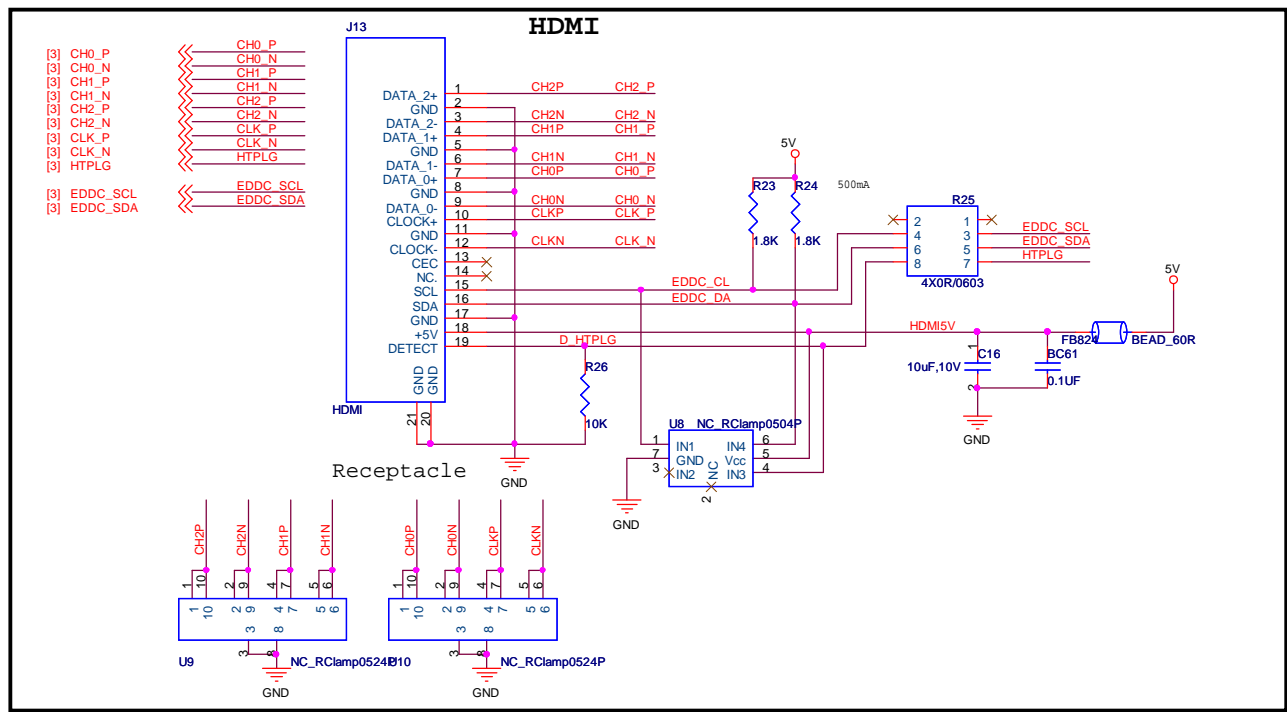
HDMI

[3] CH0_P CH0_P
[3] CH0_N CH0_N
[3] CH1_P CH1_P
[3] CH1_N CH1_N
[3] CH2_P CH2_P
[3] CH2_N CH2_N
[3] CLK_P CLK_P
[3] CLK_N CLK_N
[3] HTPLG HTPLG

[3] EDDC_SCL EDDC_SCL
[3] EDDC_SDA EDDC_SDA

J13
DATA_2+ 1 CH2P CH2_P
GND 2
DATA_2- 3 CH2N CH2_N
DATA_1+ 4 CH1P CH1_P
GND 5
DATA_1- 6 CH1N CH1_N
DATA_0+ 7 CH0P CH0_P
GND 8
DATA_0- 9 CH0N CH0_N
CLOCK+ 10 CLKP CLK_P
GND 11
CLOCK- 12 CLKN CLK_N
CEC 13
NC. 14
SCL 15 EDDC_CL
SDA 16 EDDC_DA
GND 17
+5V 18
DETECT 19 D_HTPLG
GND GND
HDMI
21 20

5V
R23 R24
500mA
1.8K 1.8K

R25
2 1
4 3 EDDC_SCL
6 5 EDDC_SDA
8 7 HTPLG
4X0R/0603

5V
HDMI5V
FB824 BEAD_60R
1 C16
10uF,10V
2
BC61
0.1UF
GND

R26
10K
GND

U8 NC_RClamp0504P
1 IN1 IN4 6
7 GND Vcc 5
3 IN2 NC IN3 4
2
GND

Receptacle

CH2P CH2N CH1P CH1N
1 10 2 9 4 7 5 6
1 10 2 9 4 7 5 6
3 8
3 8
U9 NC_RClamp0524P
GND

CH0P CH0N CLKP CLKN
1 10 2 9 4 7 5 6
1 10 2 9 4 7 5 6
3 8
3 8
U10 NC_RClamp0524P
GND